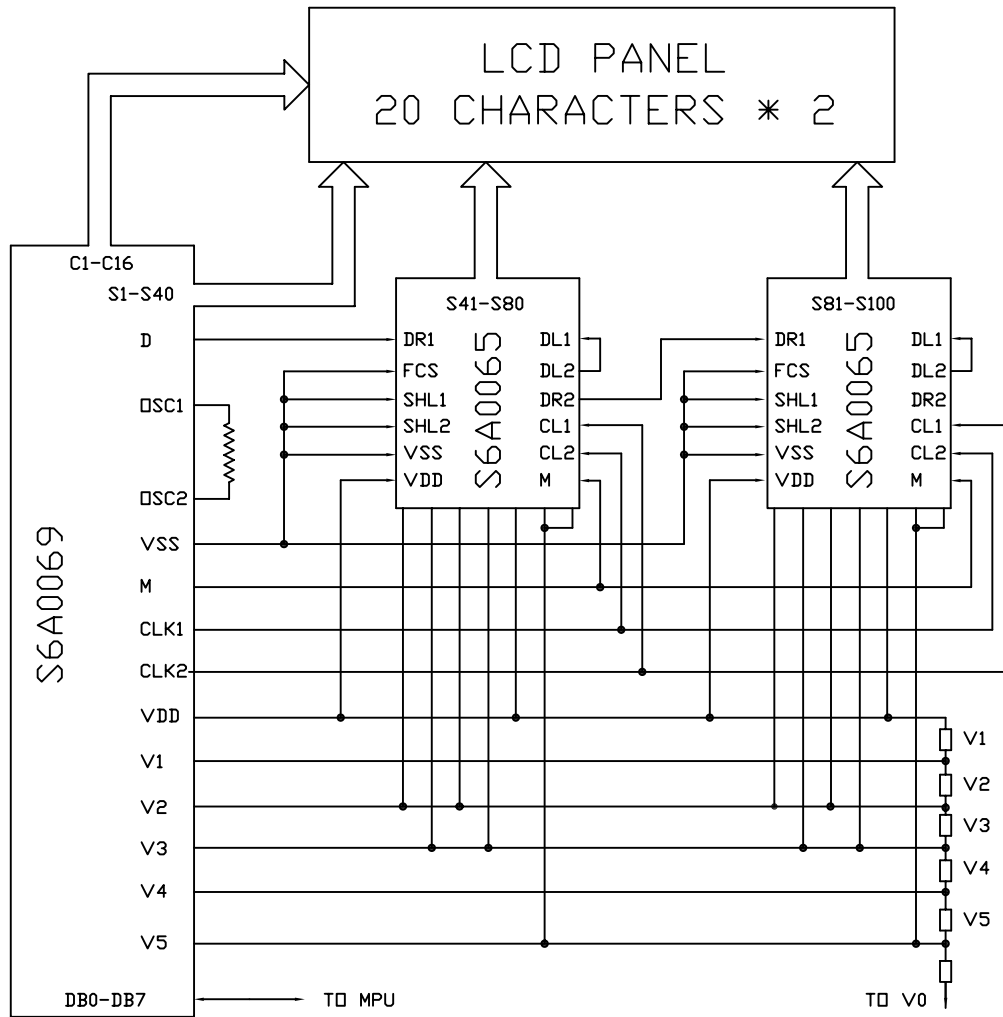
LCD PANEL
20 CHARACTERS * 2

C1-C16
S1-S40
D
OSC1
OSC2
VSS
M
CLK1
CLK2
VDD
V1
V2
V3
V4
V5
DB0-DB7
S6A0069

TO MPU

S41-S80
DR1
FCS
SHL1
SHL2
VSS
VDD
DL1
DL2
DR2
CL1
CL2
M
S6A0065

S81-S100
DR1
FCS
SHL1
SHL2
VSS
VDD
DL1
DL2
DR2
CL1
CL2
M
S6A0065

V1
V2
V3
V4
V5
TO V0